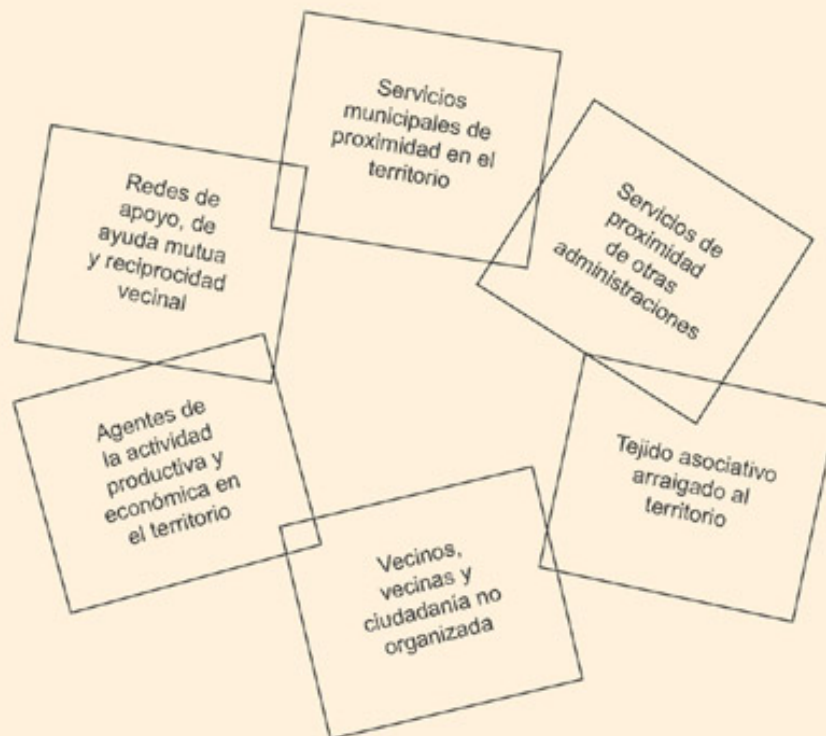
Servicios municipales de proximidad en el territorio

Redes de apoyo, de ayuda mutua y reciprocidad vecinal

Servicios de proximidad de otras administraciones

Agentes de la actividad productiva y económica en el territorio

Tejido asociativo arraigado al territorio

Vecinos, vecinas y ciudadanía no organizada